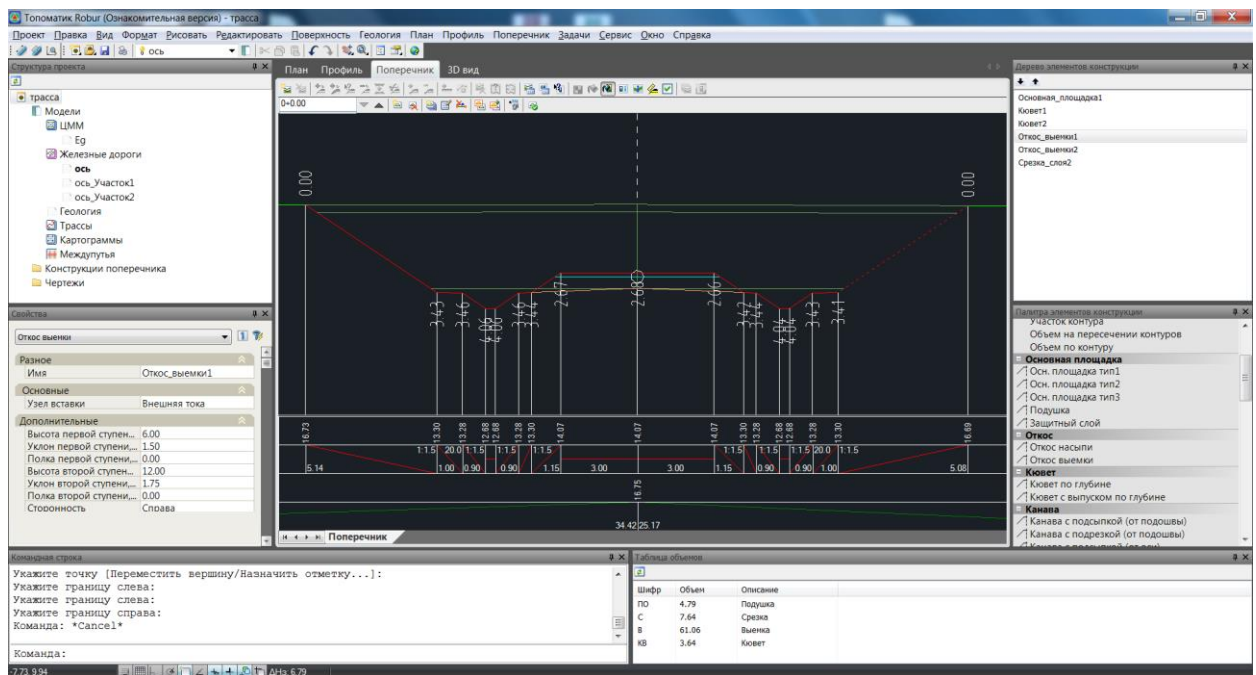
Топоматик Robur (Ознакомительная версия) - трасса

Проект Правка Вид Формат Рисовать Редактировать Поверхность Геология План Профиль Поперечник Задачи Сервис Окно Справка

ось

Структура проекта

трасса
Модели
ЦММ
Eg
Железные дороги
ось
ось_Участок1
ось_Участок2
Геология
Трассы
Картограммы
Междупутья
Конструкции поперечника
Чертежи

Свойства

Откос выемки

Разное
Имя | Откос_выемки1
Основные
Узел вставки | Внешняя тока
Дополнительные
Высота первой ступен... | 6.00
Уклон первой ступени,... | 1.50
Полка первой ступени,... | 0.00
Высота второй ступен... | 12.00
Уклон второй ступени,... | 1.75
Полка второй ступени,... | 0.00
Стороннасть | Справа

План Профиль Поперечник 3D вид

0+0.00

0.00
0.00
3.43 3.46 4.06 3.46 3.44 2.67 2.68 2.66 3.44 3.46 4.04 3.43 3.41
16.73 13.30 13.28 12.68 12.68 13.28 13.30 14.07 14.07 14.07 13.30 13.28 12.68 12.68 13.28 13.30 16.69
1:1.5 20.0 1:1.5 1:1.5 1:1.5 1:1.5 1:1.5 1:1.5 20.0 1:1.5
5.14 1.00 0.90 0.90 1.15 3.00 3.00 1.15 0.90 0.90 1.00 5.08
16.75
34.42 25.17

Поперечник

Дерево элементов конструкции

Основная_площадка1
Кювет1
Кювет2
Откос_выемки1
Откос_выемки2
Срезка_слоя2

Палитра элементов конструкции

Участок контура
Объем на пересечении контуров
Объем по контуру
Основная площадка
Осн. площадка тип1
Осн. площадка тип2
Осн. площадка тип3
Подушка
Защитный слой
Откос
Откос насыпи
Откос выемки
Кювет
Кювет по глубине
Кювет с выпуском по глубине
Канава
Канава с подсыпкой (от подошвы)
Канава с подрезкой (от подошвы)

Командная строка

Укажите точку [Переместить вершину/Назначить отметку...]:
Укажите границу слева:
Укажите границу слева:
Укажите границу справа:
Команда: *Cancel*

Команда:

Таблица объемов

| Шифр | Объем | Описание |
|---|---|---|
| ПО | 4.79 | Подушка |
| С | 7.64 | Срезка |
| В | 61.06 | Выемка |
| КВ | 3.64 | Кювет |

-7.73 9.94
ΔHз 6.79